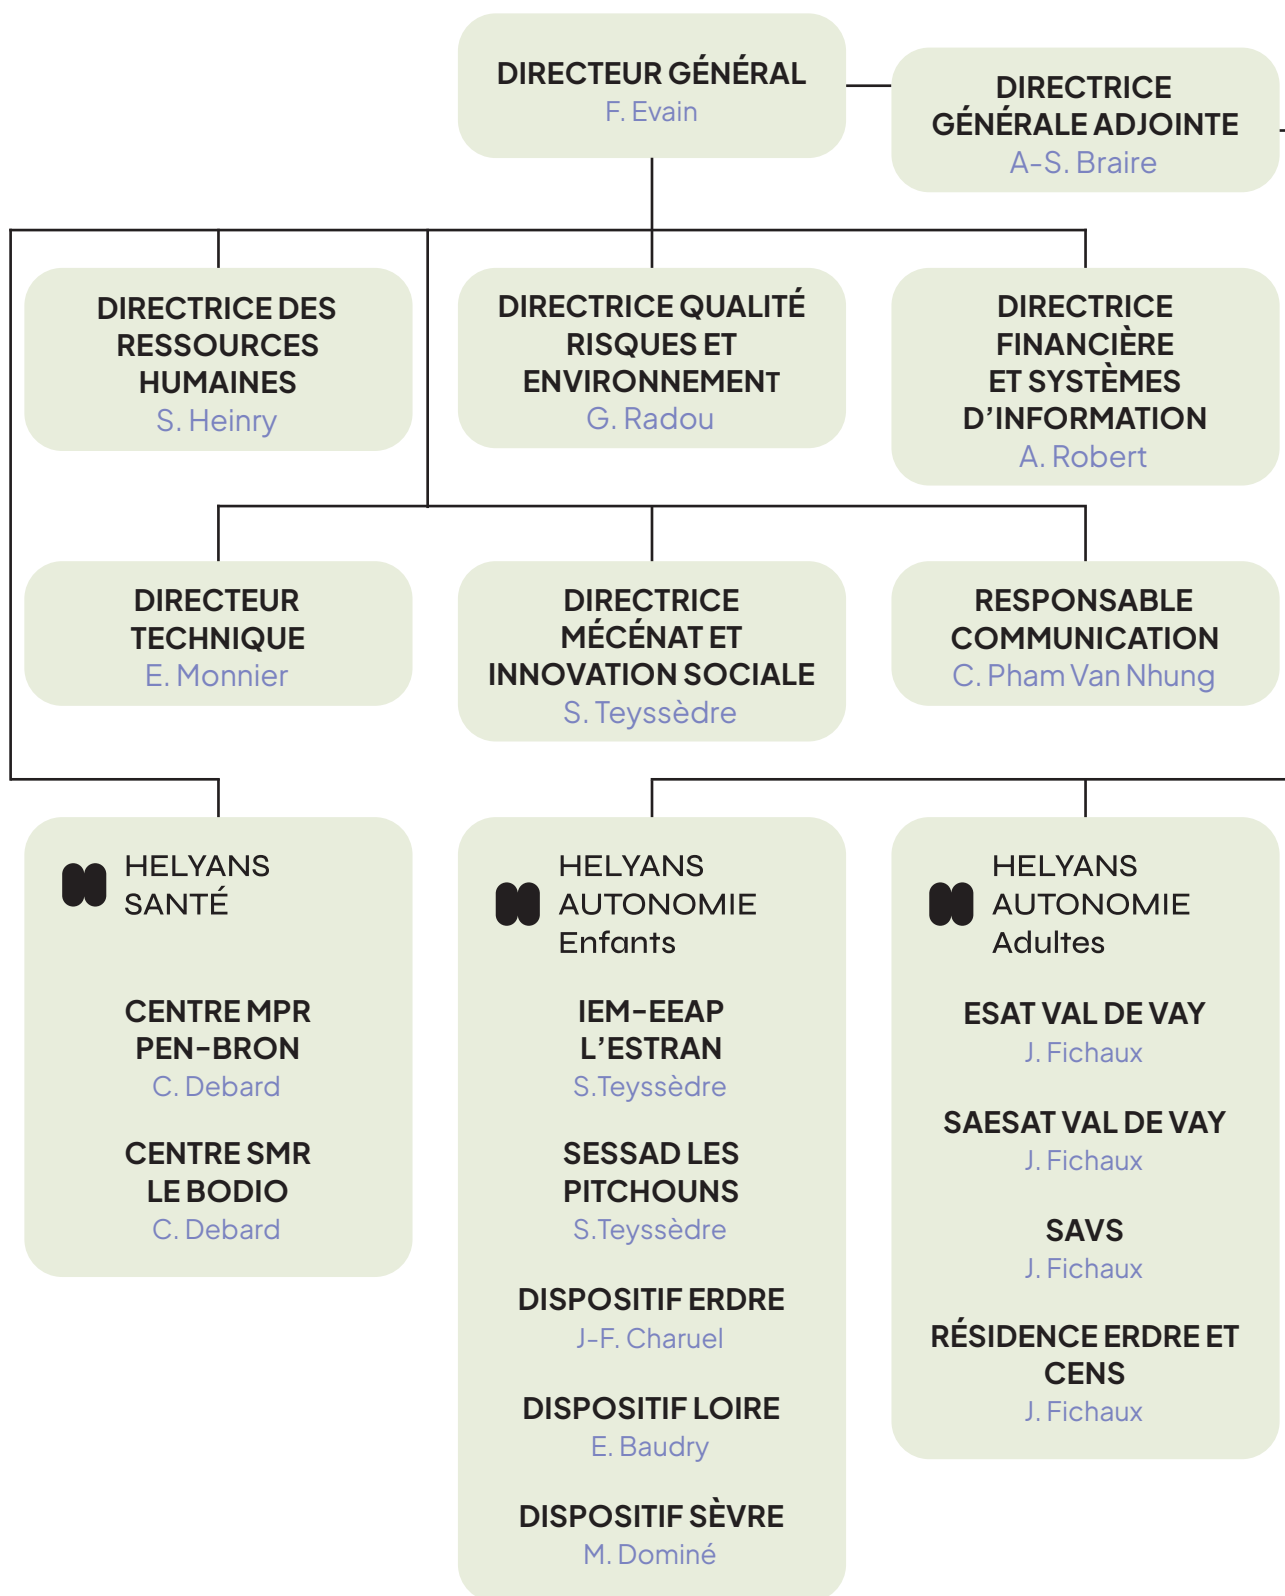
DIRECTEUR GÉNÉRAL
F. Evain

DIRECTRICE GÉNÉRALE ADJOINTE
A-S. Braire

DIRECTRICE DES RESSOURCES HUMAINES
S. Heinry

DIRECTRICE QUALITÉ RISQUES ET ENVIRONNEMENT
G. Radou

DIRECTRICE FINANCIÈRE ET SYSTÈMES D'INFORMATION
A. Robert

DIRECTEUR TECHNIQUE
E. Monnier

DIRECTRICE MÉCÉNAT ET INNOVATION SOCIALE
S. Teyssèdre

RESPONSABLE COMMUNICATION
C. Pham Van Nhung

HELYANS SANTÉ

CENTRE MPR PEN-BRON
C. Debard

CENTRE SMR LE BODIO
C. Debard

HELYANS AUTONOMIE Enfants

IEM-EEAP L'ESTRAN
S.Teyssèdre

SESSAD LES PITCHOUNS
S.Teyssèdre

DISPOSITIF ERDRE
J-F. Charuel

DISPOSITIF LOIRE
E. Baudry

DISPOSITIF SÈVRE
M. Dominé

HELYANS AUTONOMIE Adultes

ESAT VAL DE VAY
J. Fichaux

SAESAT VAL DE VAY
J. Fichaux

SAVS
J. Fichaux

RÉSIDENCE ERDRE ET CENS
J. Fichaux